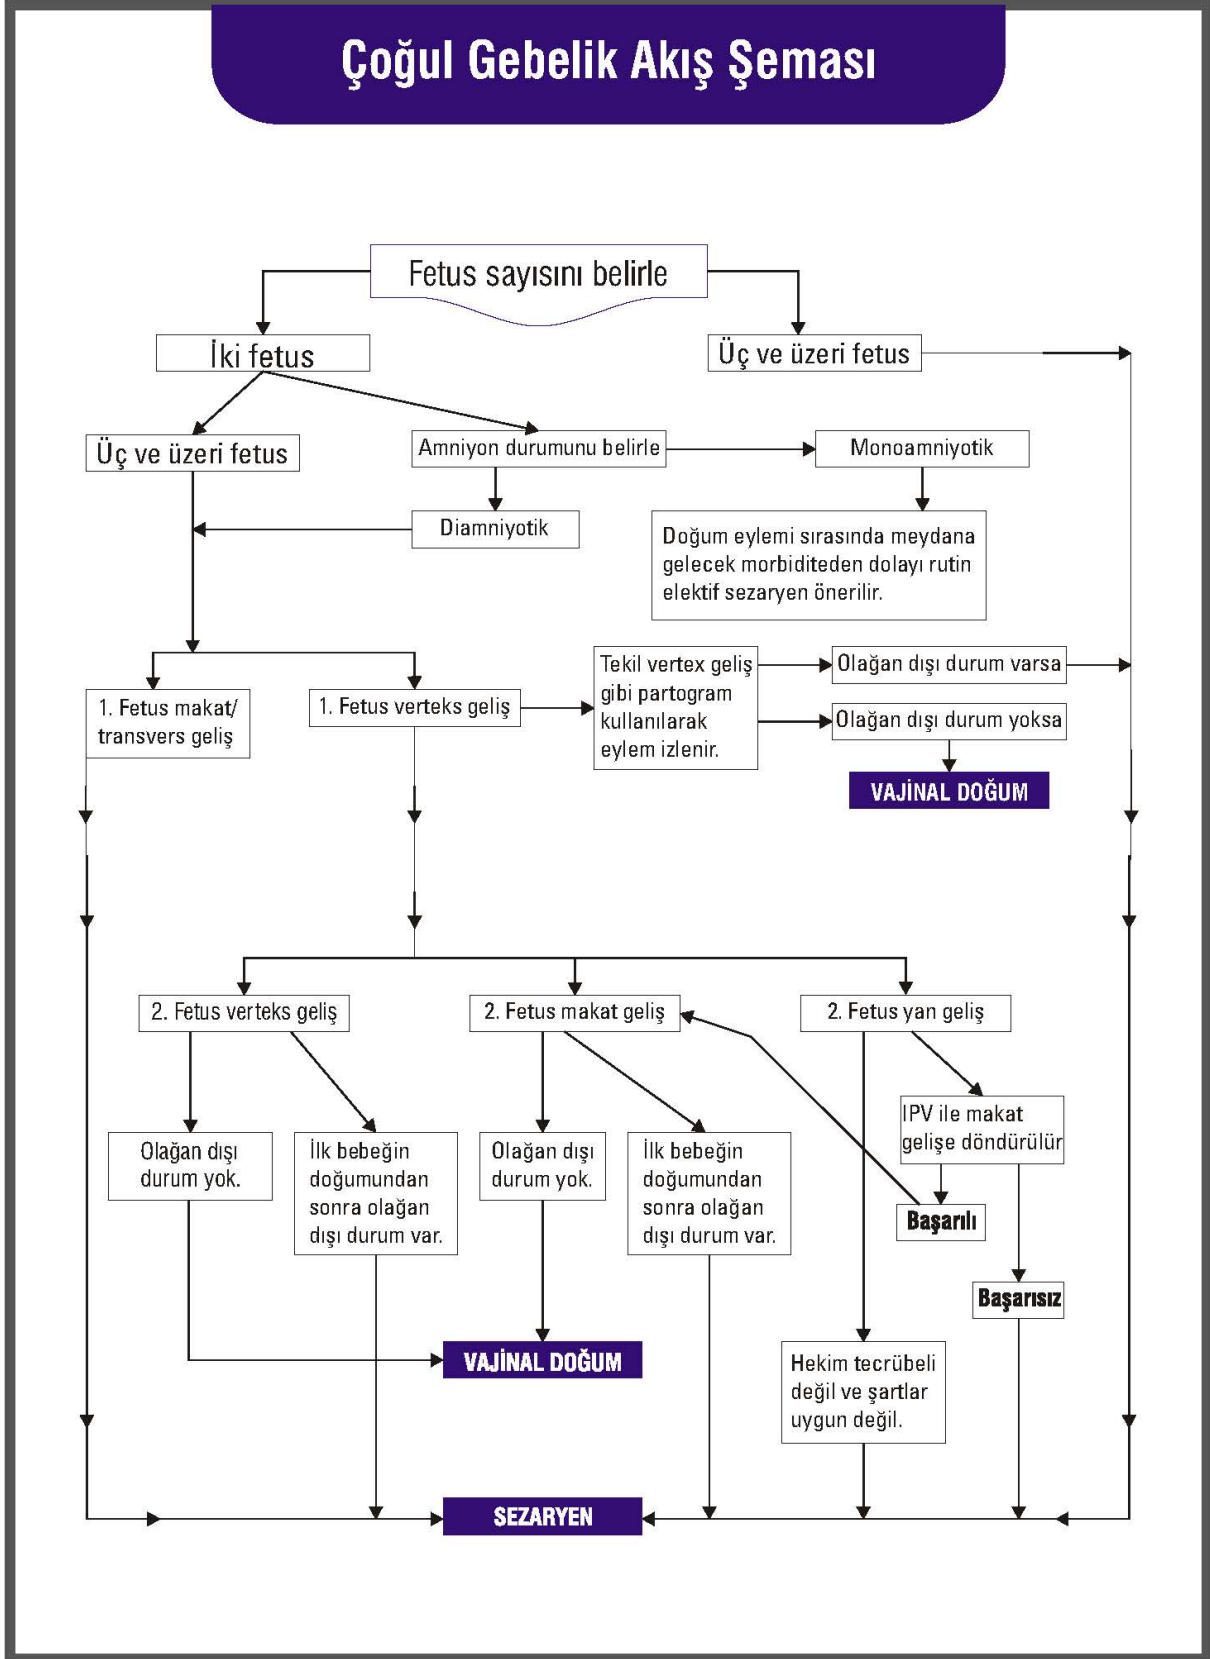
Çoğul Gebelik Akış Şeması

Fetus sayısını belirle

İki fetus

Üç ve üzeri fetus

Üç ve üzeri fetus

Amniyon durumunu belirle

Monoamniyotik

Diamniyotik

Doğum eylemi sırasında meydana gelecek morbiditeden dolayı rutin elektif sezaryen önerilir.

1. Fetus makat/ transvers geliş

1. Fetus verteks geliş

Tekil vertex geliş gibi partogram kullanılarak eylem izlenir.

Olağan dışı durum varsa

Olağan dışı durum yoksa

VAJİNAL DOĞUM

2. Fetus verteks geliş

2. Fetus makat geliş

2. Fetus yan geliş

IPV ile makat gelişe döndürülür

Olağan dışı durum yok.

İlk bebeğin doğumundan sonra olağan dışı durum var.

Olağan dışı durum yok.

İlk bebeğin doğumundan sonra olağan dışı durum var.

Başarılı

Başarısız

VAJİNAL DOĞUM

Hekim tecrübeli değil ve şartlar uygun değil.

SEZARYEN